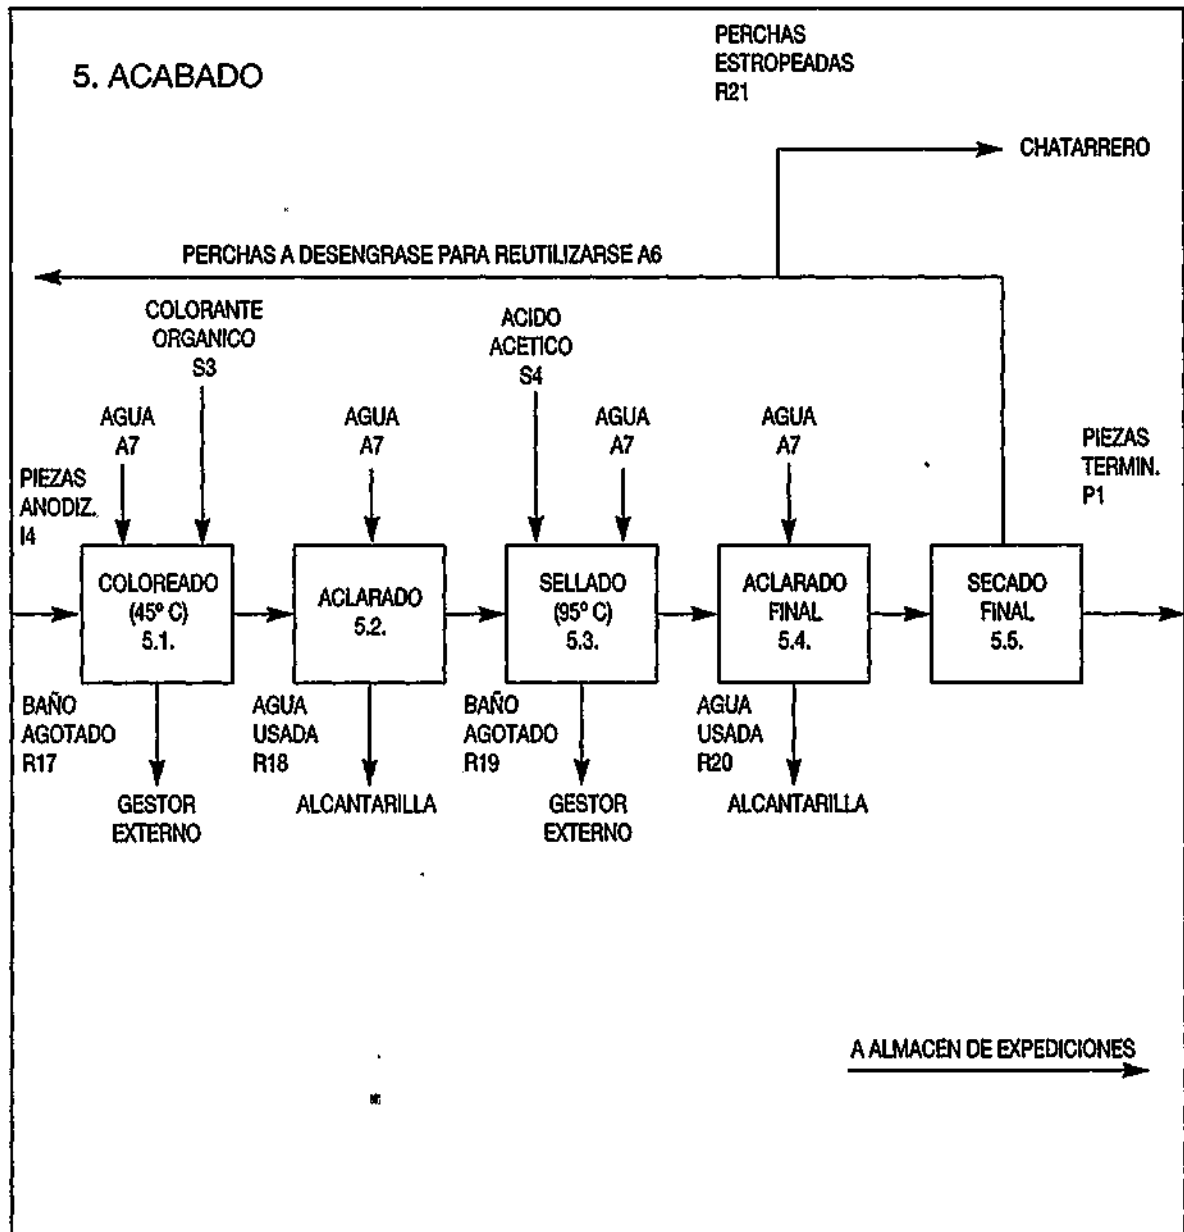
5. ACABADO

PERCHAS ESTROPEADAS R21

CHATARRERO

PERCHAS A DESENGRASE PARA REUTILIZARSE A6

COLORANTE ORGANICO S3

ACIDO ACETICO S4

AGUA A7

AGUA A7

AGUA A7

AGUA A7

PIEZAS ANODIZ. I4

PIEZAS TERMIN. P1

COLOREADO (45º C) 5.1.

ACLARADO 5.2.

SELLADO (95º C) 5.3.

ACLARADO FINAL 5.4.

SECADO FINAL 5.5.

BAÑO AGOTADO R17

AGUA USADA R18

BAÑO AGOTADO R19

AGUA USADA R20

GESTOR EXTERNO

ALCANTARILLA

GESTOR EXTERNO

ALCANTARILLA

A ALMACEN DE EXPEDICIONES